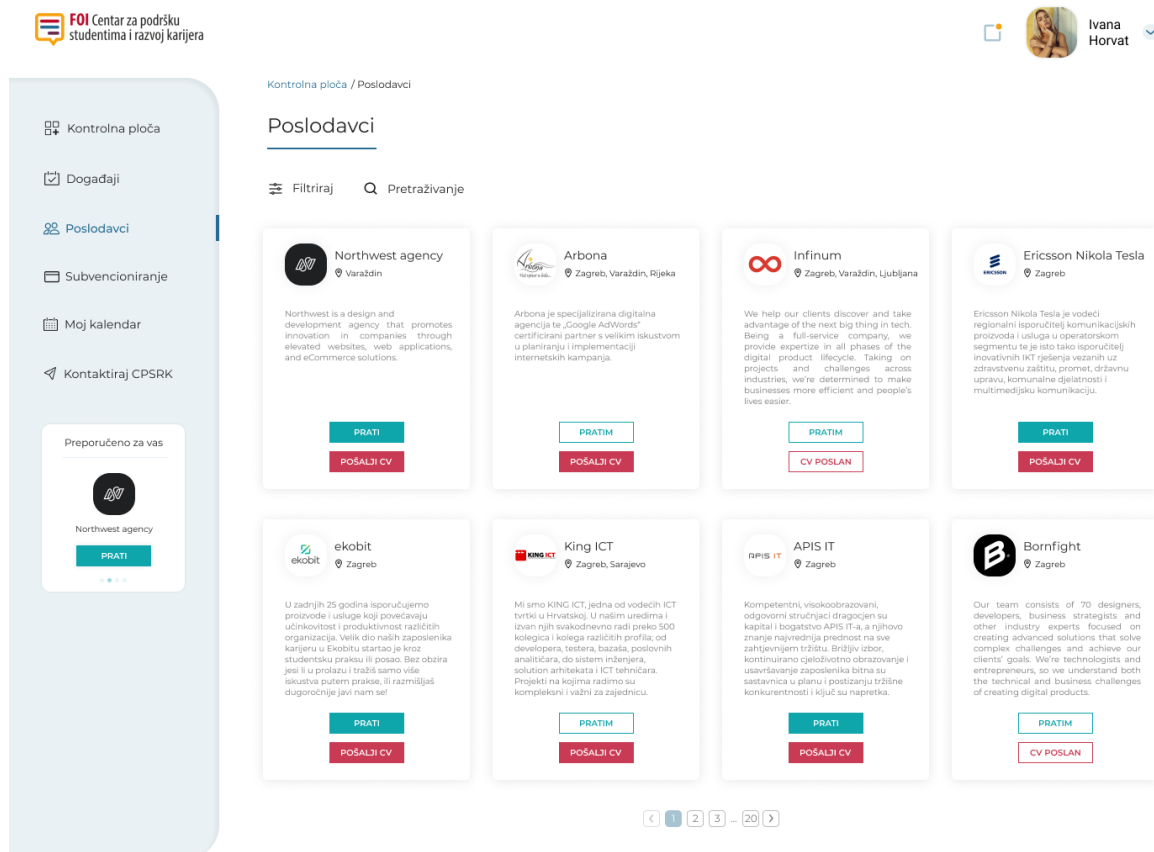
FOI Centar za podršku studentima i razvoj karijera

Ivana Horvat

Kontrolna ploča
Događaji
Poslodavci
Subvencioniranje
Moj kalendar
Kontaktiraj CPSRK

Preporučeno za vas
Northwest agency
PRATI

Kontrolna ploča / Poslodavci

Poslodavci

Filtriraj
Pretraživanje

Northwest agency
Varaždin
Northwest is a design and development agency that promotes innovation in companies through elevated websites, web applications, and eCommerce solutions.
PRATI
POŠALJI CV

Arbona
Zagreb, Varaždin, Rijeka
Arbona je specijalizirana digitalna agencija te „Google AdWords" certificirani partner s velikim iskustvom u planiranju i implementaciji internetskih kampanja.
PRATIM
POŠALJI CV

Infinum
Zagreb, Varaždin, Ljubljana
We help our clients discover and take advantage of the next big thing in tech. Being a full-service company, we provide expertize in all phases of the digital product lifecycle. Taking on projects and challenges across industries, we're determined to make businesses more efficient and people's lives easier.
PRATIM
CV POSLAN

Ericsson Nikola Tesla
Zagreb
ERICSSON
Ericsson Nikola Tesla je vodeći regionalni isporučitelj komunikacijskih proizvoda i usluga u operatorskom segmentu te je isto tako isporučitelj inovativnih IKT rješenja vezanih uz zdravstvenu zaštitu, promet, državnu upravu, komunalne djelatnosti i multimedijsku komunikaciju.
PRATI
POŠALJI CV

ekobit
ekobit
Zagreb
U zadnjih 25 godina isporučujemo proizvode i usluge koji povećavaju učinkovitost i produktivnost različitih organizacija. Velik dio naših zaposlenika karijeru u Ekobitu startao je kroz studentsku praksu ili posao. Bez obzira jesi li u prolazu i tražiš samo više iskustva putem prakse, ili razmišljaš dugoročnije javi nam se!
PRATI
POŠALJI CV

King ICT
KING ICT
Zagreb, Sarajevo
Mi smo KING ICT, jedna od vodećih ICT tvrtki u Hrvatskoj. U našim uredima i izvan njih svakodnevno radi preko 500 kolegica i kolega različitih profila; od developera, testera, bazaša, poslovnih analitičara, do sistem inženjera, solution arhitekata i ICT tehničara. Projekti na kojima radimo su kompleksni i važni za zajednicu.
PRATIM
POŠALJI CV

APIS IT
APIS IT
Zagreb
Kompetentni, visokoobrazovani, odgovorni stručnjaci dragocjen su kapital i bogatstvo APIS IT-a, a njihovo znanje najvrednija prednost na sve zahtjevnijem tržištu. Brižljiv izbor, kontinuirano cjeloživotno obrazovanje i usavršavanje zaposlenika bitna su sastavnica u planu i postizanju tržišne konkurentnosti i ključ su napretka.
PRATI
POŠALJI CV

Bornfight
Zagreb
Our team consists of 70 designers, developers, business strategists and other industry experts focused on creating advanced solutions that solve complex challenges and achieve our clients' goals. We're technologists and entrepreneurs, so we understand both the technical and business challenges of creating digital products.
PRATIM
CV POSLAN

1 2 3 ... 20